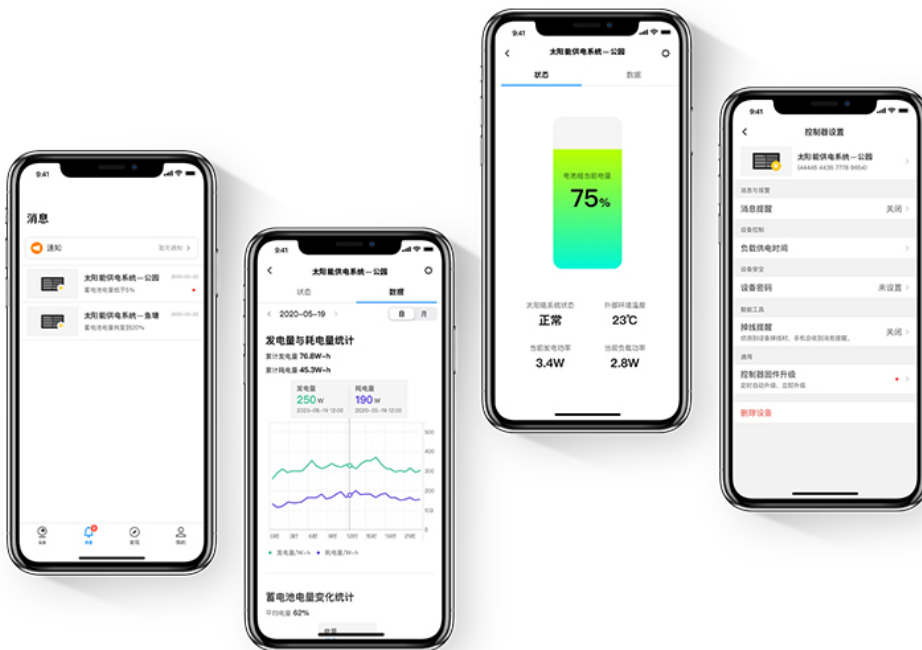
9:41

消息

通知 暂无通知 >

太阳能供电系统—公园 2020-05-22
蓄电池电量低于5%

太阳能供电系统—鱼塘 2020-05-22
蓄电池电量恢复至20%

设备 消息 发现 我的

9:41

太阳能供电系统—公园

状态 数据

< 2020—05—19 > 日 月

发电量与耗电量统计
累计发电量 76.8W·h
累计耗电量 45.3W·h

发电量 250 W 2020-05-19 12:00
耗电量 190 W 2020-05-19 12:00

500 400 300 200 100 0

0时 3时 6时 9时 12时 15时 18时 21时

发电量/W·h 耗电量/W·h

蓄电池电量变化统计
平均电量 62%

9:41

太阳能供电系统—公园

状态 数据

电池组当前电量
75%

太阳能系统状态
正常

外部环境温度
23℃

当前发电功率
3.4W

当前负载功率
2.8W

9:41

控制器设置

太阳能供电系统—公园
(44445 4436 7778 9654)

消息与提醒
消息提醒 关闭 >

设备控制
负载供电时间 >

设备安全
设备密码 未设置 >

智能工具
掉线提醒 关闭 >
切断到设备掉线时，手机会收到消息提醒。

通用
控制器固件升级 >
定时自动升级，立即升级

删除设备